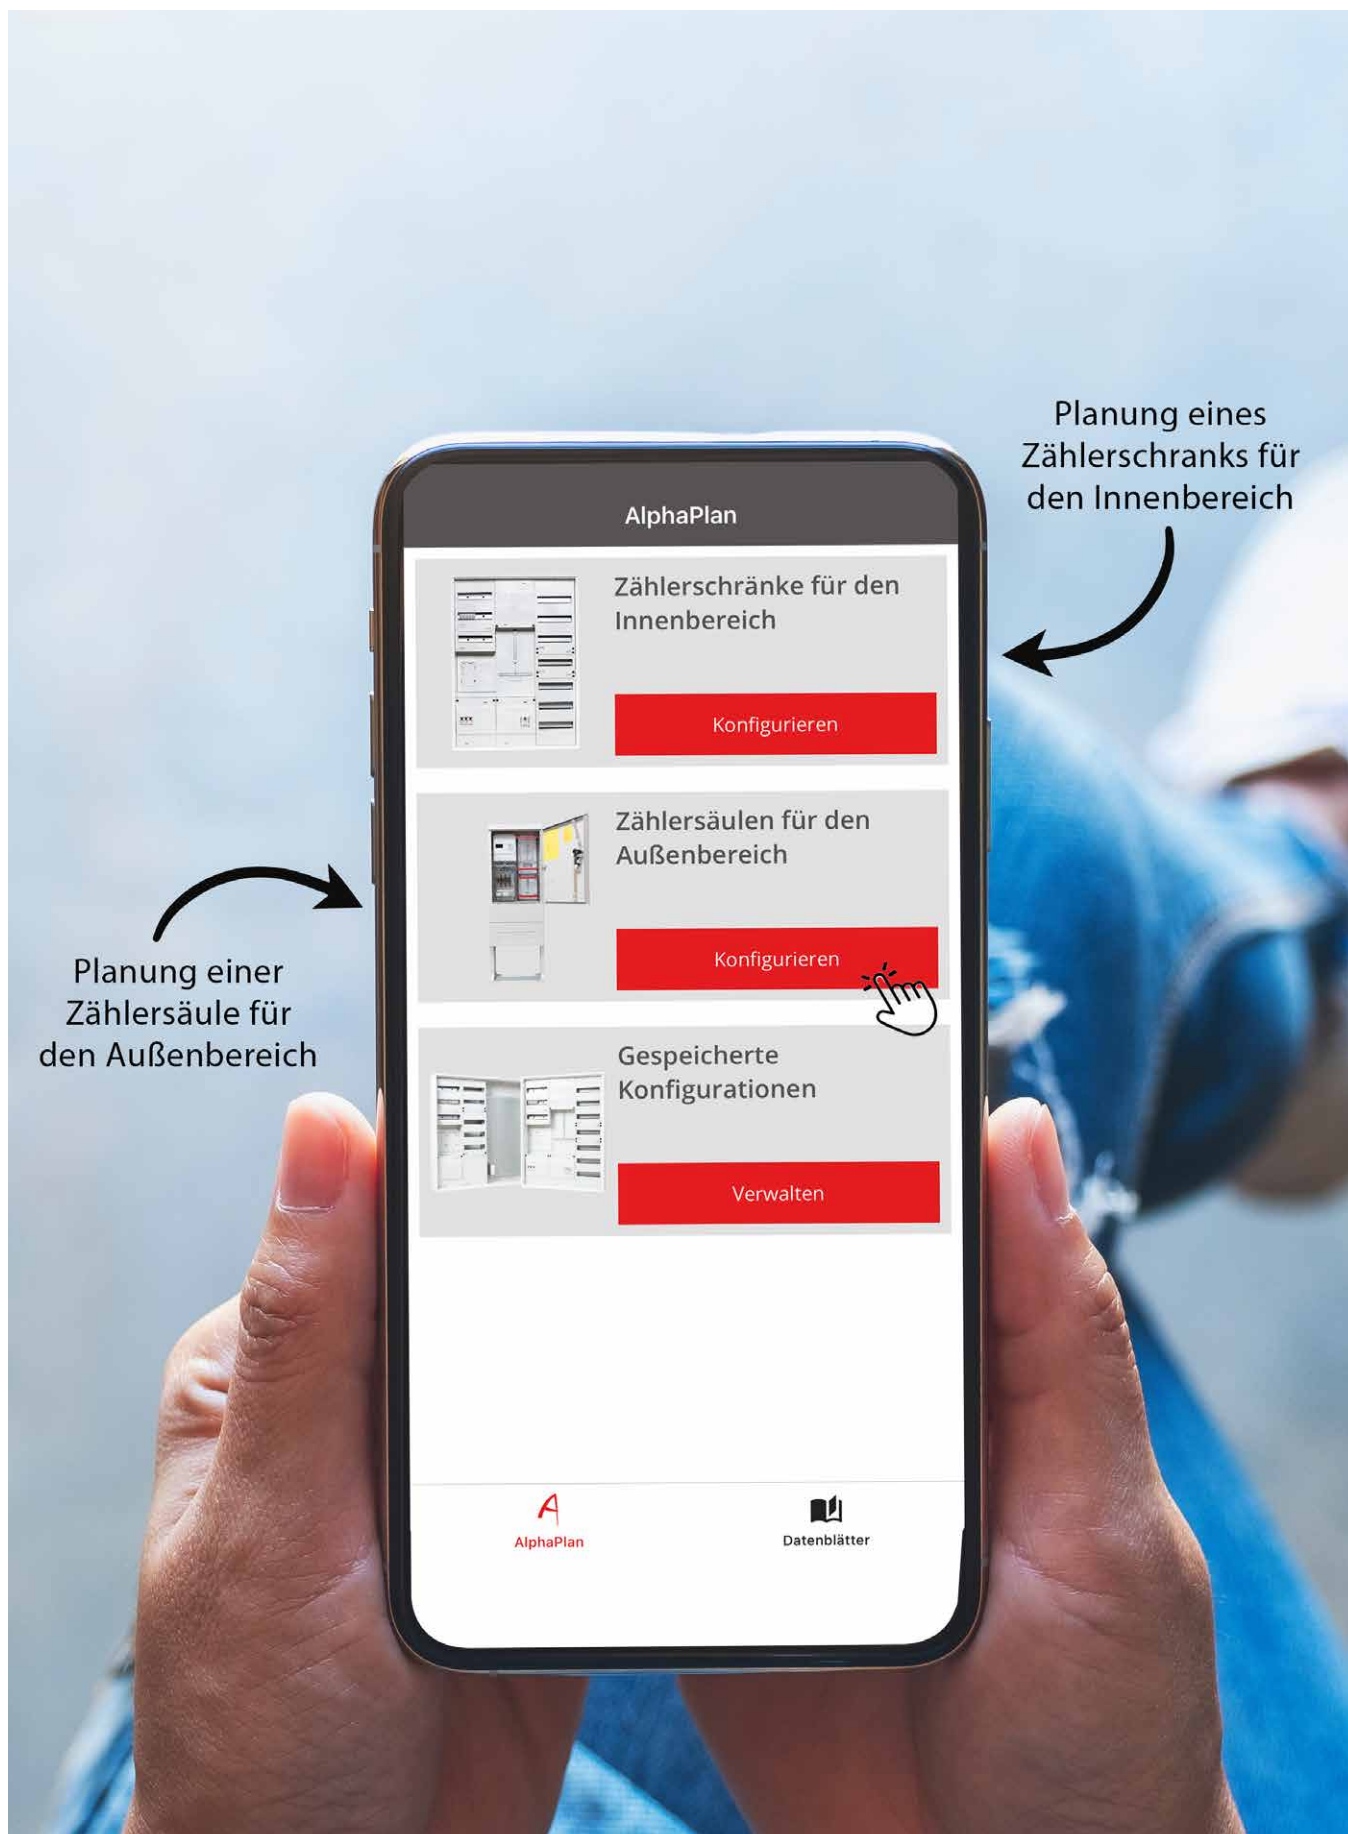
Planung eines Zählerschranks für den Innenbereich

AlphaPlan

Zählerschränke für den Innenbereich

Konfigurieren

Zählersäulen für den Außenbereich

Konfigurieren

Planung einer Zählersäule für den Außenbereich

Gespeicherte Konfigurationen

Verwalten

AlphaPlan

Datenblätter